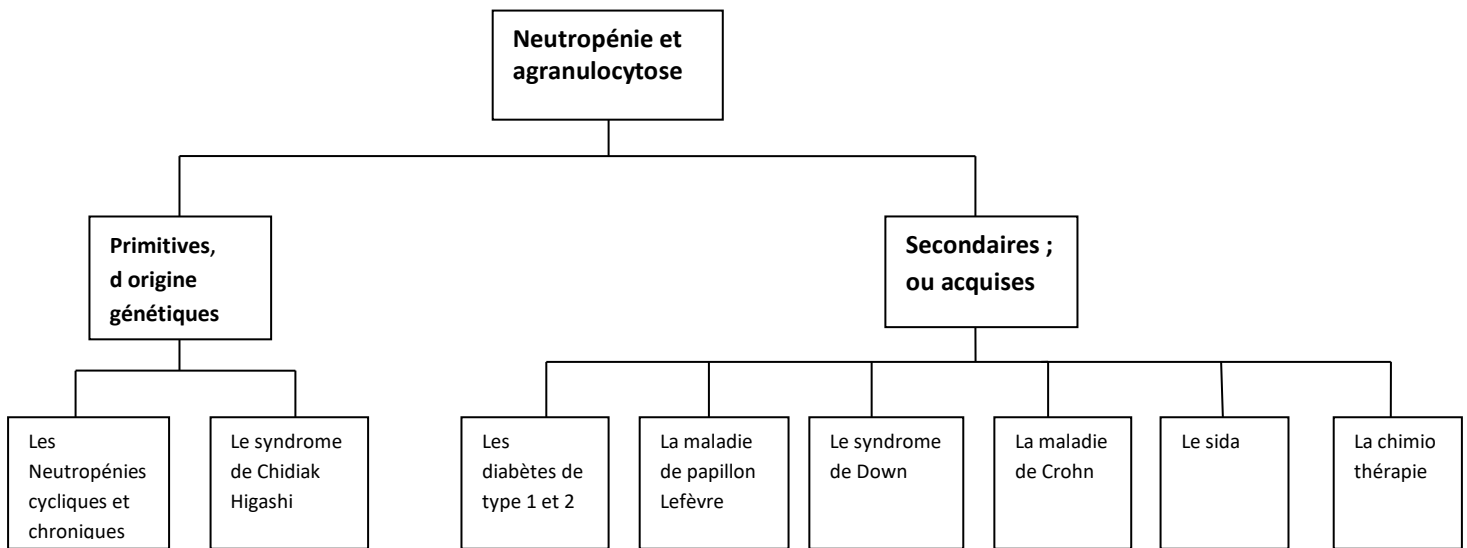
Neutropénie et agranulocytose

Primitives, d origine génétiques

Secondaires ; ou acquises

Les Neutropénies cycliques et chroniques

Le syndrome de Chidiak Higashi

Les diabètes de type 1 et 2

La maladie de papillon Lefèvre

Le syndrome de Down

La maladie de Crohn

Le sida

La chimio thérapie